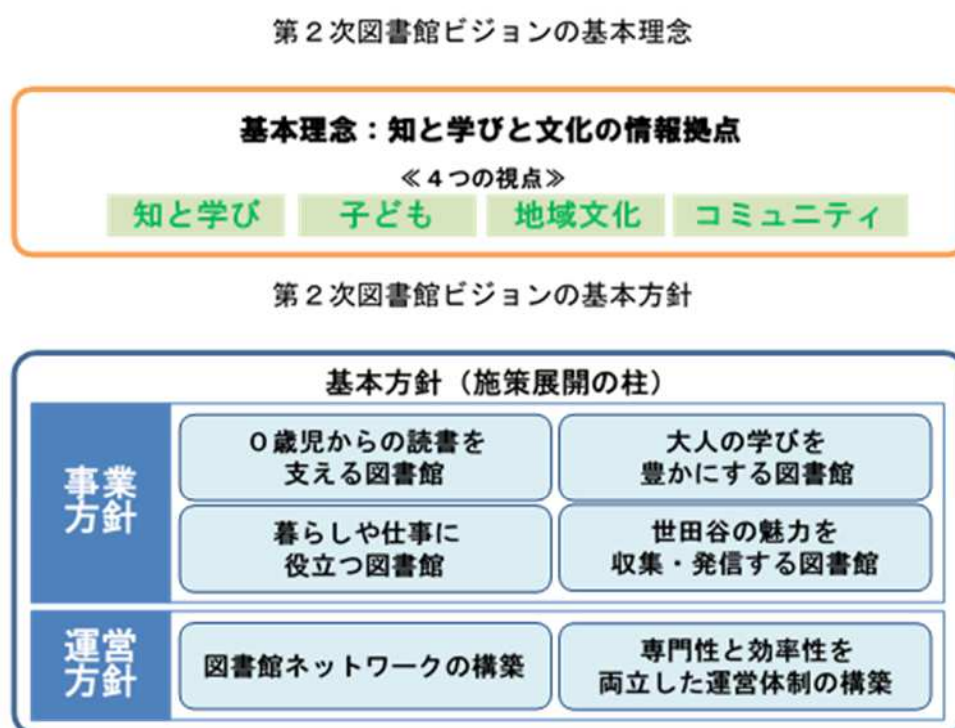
第２次図書館ビジョンの基本理念

基本理念：知と学びと文化の情報拠点

≪４つの視点≫

知と学び　子ども　地域文化　コミュニティ

第２次図書館ビジョンの基本方針

基本方針（施策展開の柱）

事業方針

０歳児からの読書を支える図書館

大人の学びを豊かにする図書館

暮らしや仕事に役立つ図書館

世田谷の魅力を収集・発信する図書館

運営方針

図書館ネットワークの構築

専門性と効率性を両立した運営体制の構築